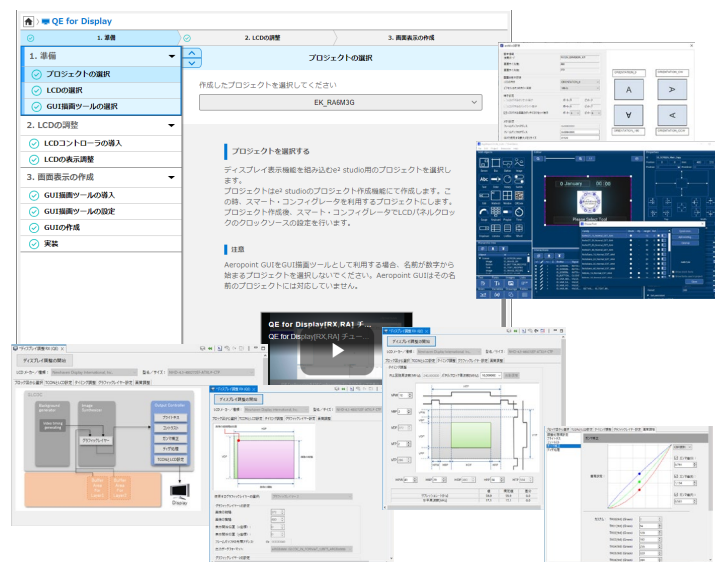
QE for Display

1. 準備

2. LCDの調整

3. 画面表示の作成

1. 準備

プロジェクトの選択

LCDの選択

GUI描画ツールの選択

2. LCDの調整

LCDコントローラの導入

LCDの表示調整

3. 画面表示の作成

GUI描画ツールの導入

GUI描画ツールの設定

GUIの作成

実装

プロジェクトの選択

作成したプロジェクトを選択してください

EK_RA6M3G

プロジェクトを選択する

ディスプレイ表示機能を組み込むe² studio用のプロジェクトを選択します。
プロジェクトはe² studioのプロジェクト作成機能にて作成します。この時、スマート・コンフィグレータを利用するプロジェクトにします。
プロジェクト作成後、スマート・コンフィグレータでLCDパネルクロックのクロックソースの設定を行います。

注意

Aeropoint GUIをGUI描画ツールとして利用する場合、名前が数字から始まるプロジェクトを選択しないでください。Aeropoint GUIはその名前のプロジェクトには対応していません。

QE for Display[RX,RA] チ...

QE for Display[RX,RA] チュー...

0 January

Please Select Tool

ディスプレイ調整の開始

Display

ディスプレイ調整の開始

ディスプレイ調整の開始